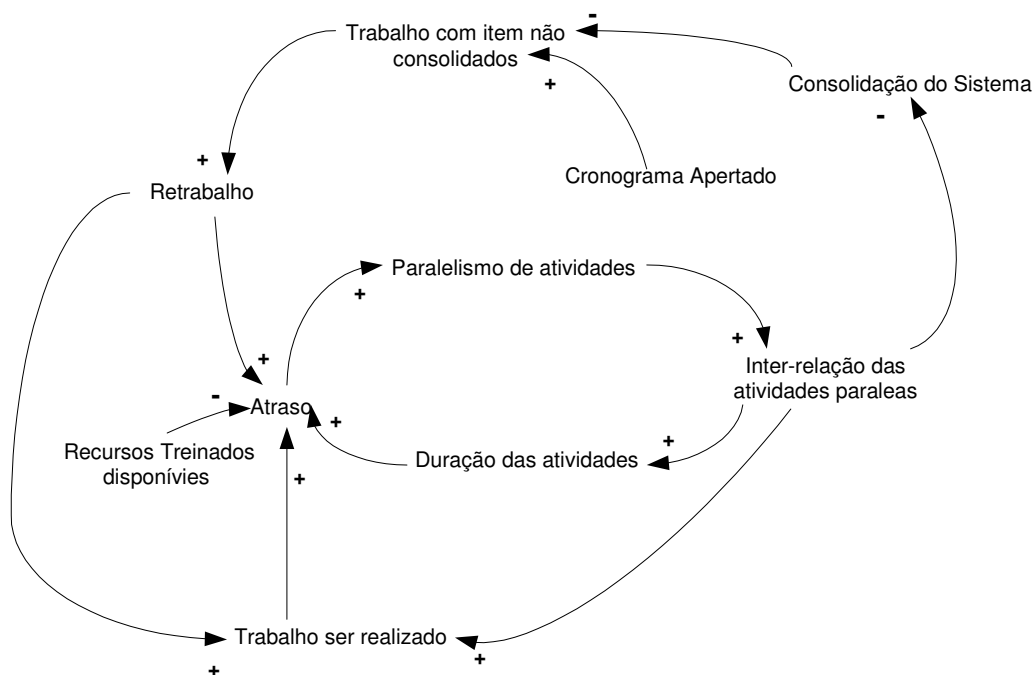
Trabalho com item não consolidados

-

+

Consolidação do Sistema

-

+

Retrabalho

Cronograma Apertado

Paralelismo de atividades

+

+

+

Inter-relação das atividades paraleas

-

Atraso

+

Recursos Treinados disponívies

+

Duração das atividades

+

Trabalho ser realizado

+

+